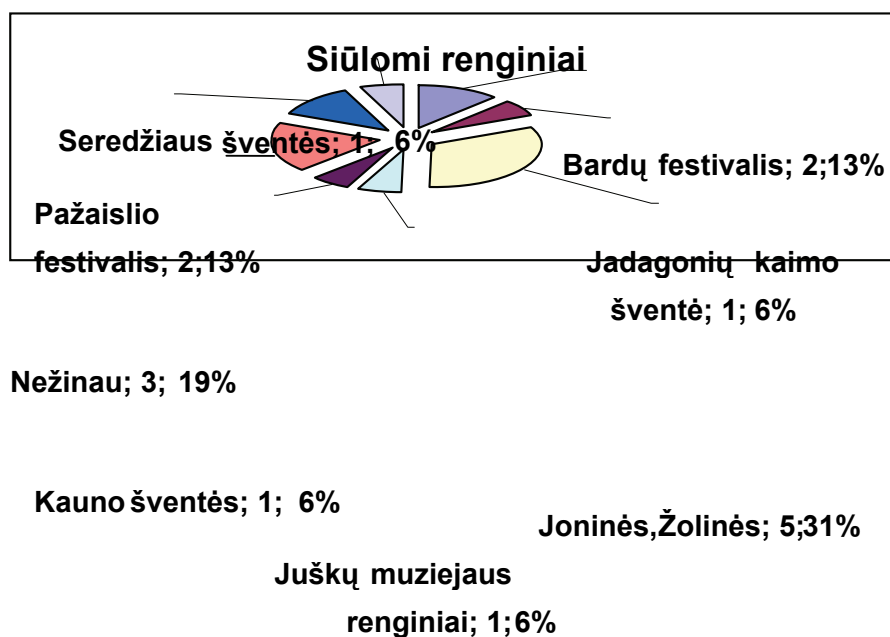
Siūlomi renginiai

Seredžiaus šventės; 1; 6%

Bardų festivalis; 2;13%

Pažaislio festivalis; 2;13%

Jadagonių kaimo šventė; 1; 6%

Nežinau; 3; 19%

Kauno šventės; 1; 6%

Joninės,Žolinės; 5;31%

Juškų muziejaus renginiai; 1;6%